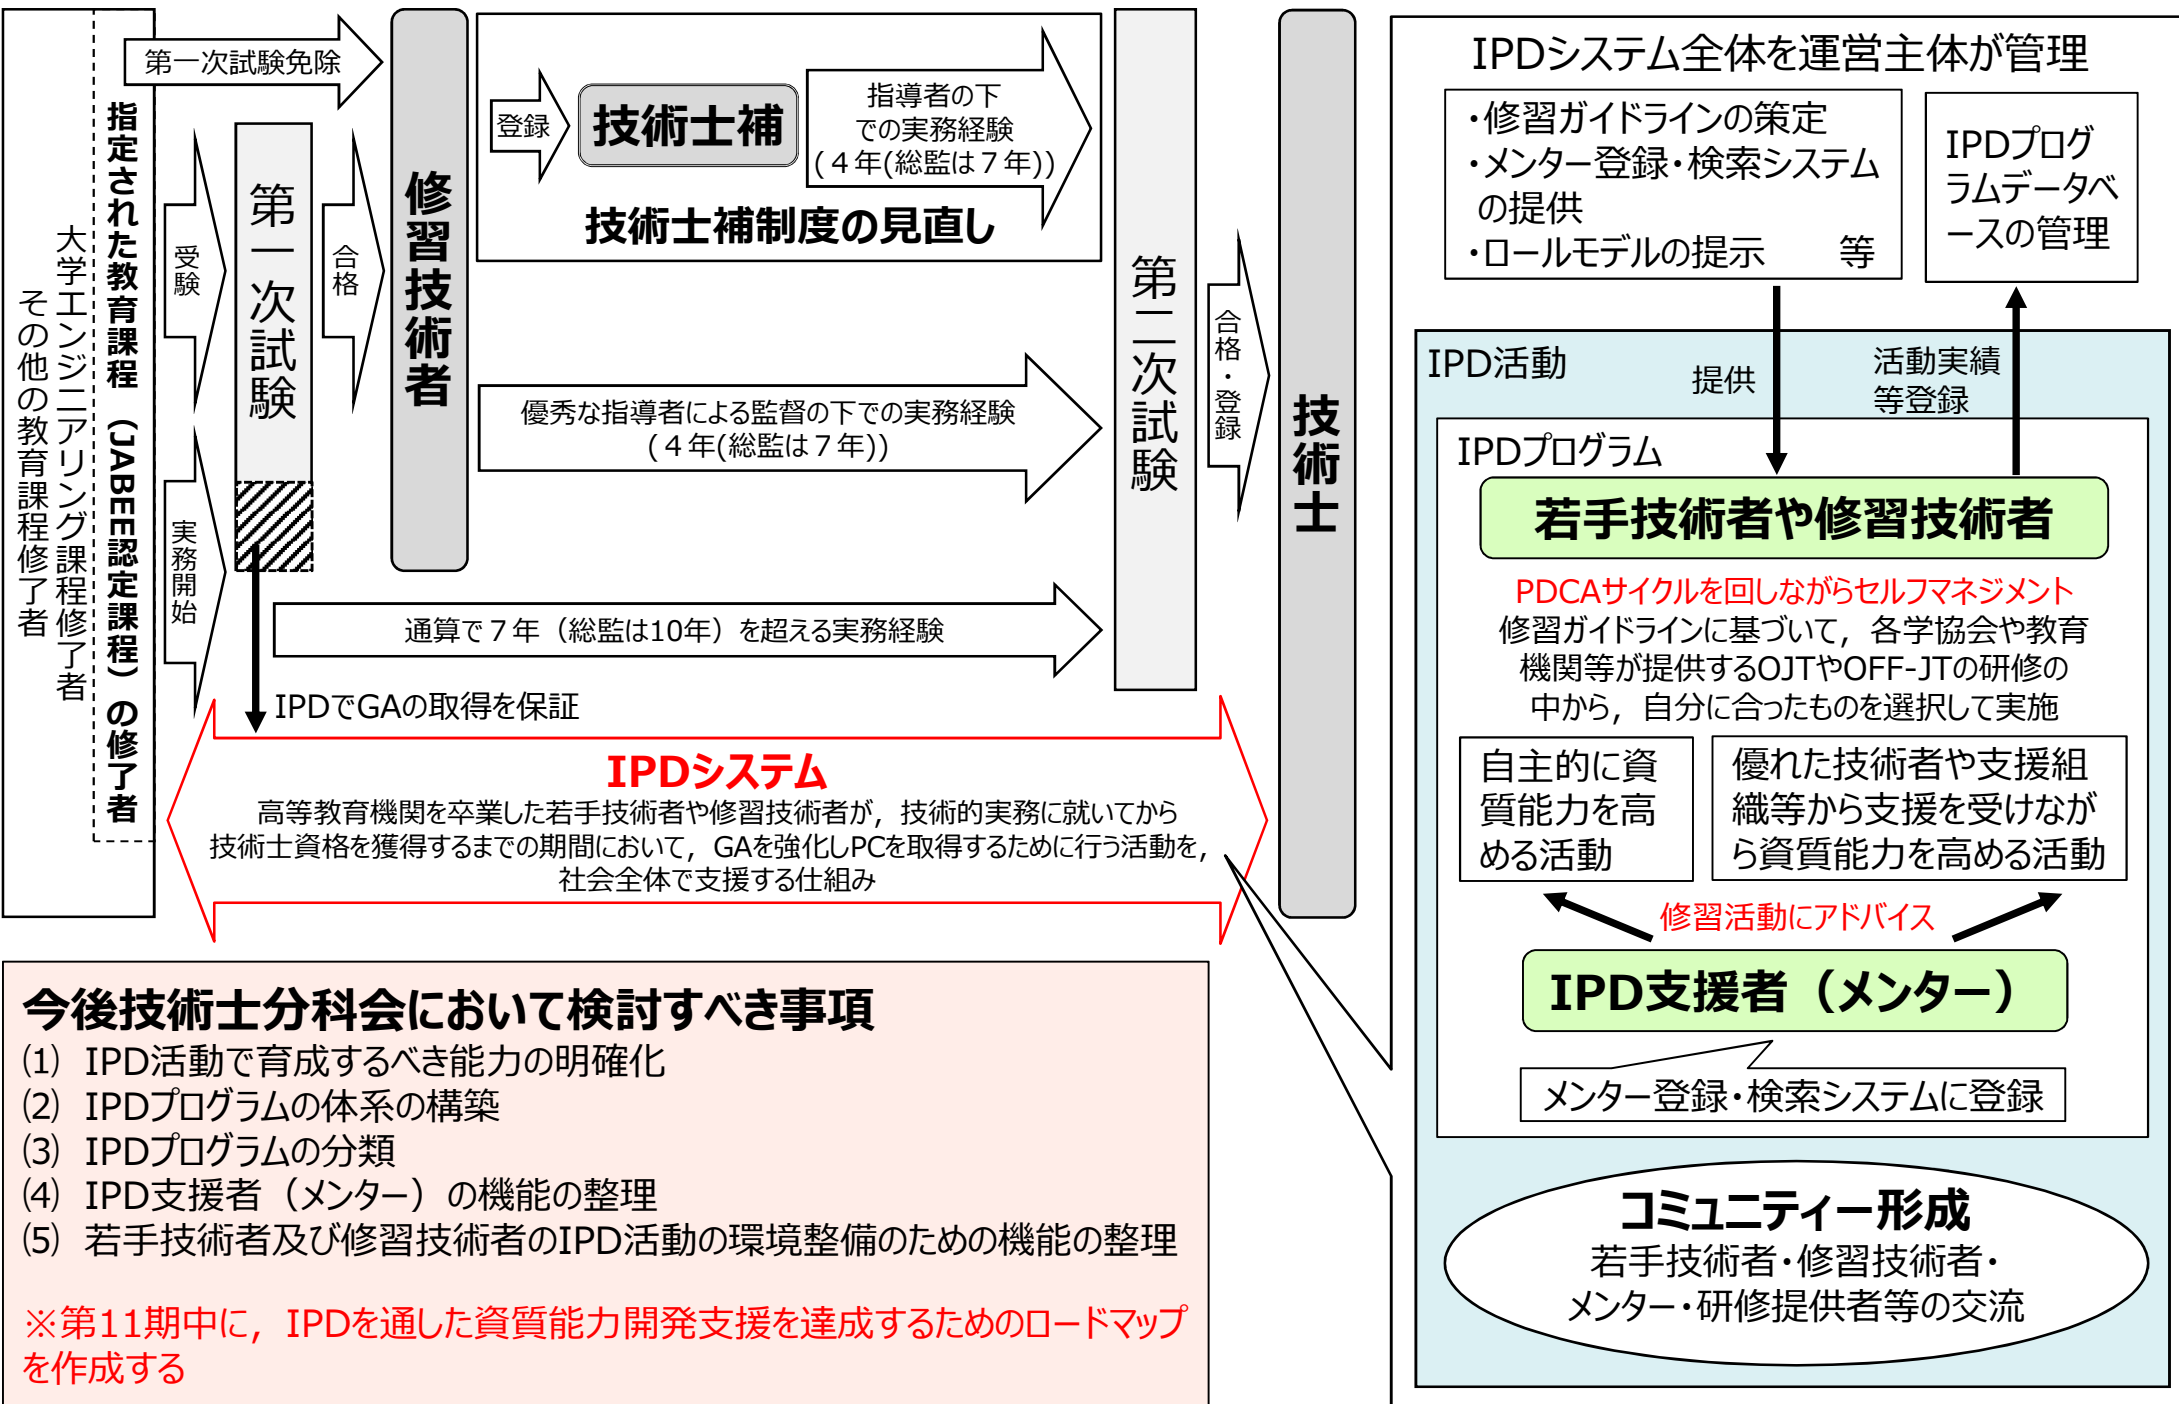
指定された教育課程（JABEE認定課程）の修了者

大学エンジニアリング課程修了者

その他の教育課程修了者

第一次試験免除

受験

第一次試験

実務開始

合格

修習技術者

登録

技術士補

指導者の下での実務経験（４年(総監は７年)）

技術士補制度の見直し

優秀な指導者による監督の下での実務経験（４年(総監は７年)）

通算で７年（総監は10年）を超える実務経験

IPDでGAの取得を保証

第二次試験

合格・登録

技術士

IPDシステム

高等教育機関を卒業した若手技術者や修習技術者が，技術的実務に就いてから技術士資格を獲得するまでの期間において，GAを強化しPCを取得するために行う活動を，社会全体で支援する仕組み

今後技術士分科会において検討すべき事項
(1) IPD活動で育成するべき能力の明確化
(2) IPDプログラムの体系の構築
(3) IPDプログラムの分類
(4) IPD支援者（メンター）の機能の整理
(5) 若手技術者及び修習技術者のIPD活動の環境整備のための機能の整理

※第11期中に，IPDを通した資質能力開発支援を達成するためのロードマップを作成する

IPDシステム全体を運営主体が管理

・修習ガイドラインの策定
・メンター登録・検索システムの提供
・ロールモデルの提示　　等

IPDプログラムデータベースの管理

IPD活動

提供

活動実績等登録

IPDプログラム

若手技術者や修習技術者

PDCAサイクルを回しながらセルフマネジメント
修習ガイドラインに基づいて，各学協会や教育機関等が提供するOJTやOFF-JTの研修の中から，自分に合ったものを選択して実施

自主的に資質能力を高める活動

優れた技術者や支援組織等から支援を受けながら資質能力を高める活動

修習活動にアドバイス

IPD支援者（メンター）

メンター登録・検索システムに登録

コミュニティー形成
若手技術者・修習技術者・メンター・研修提供者等の交流